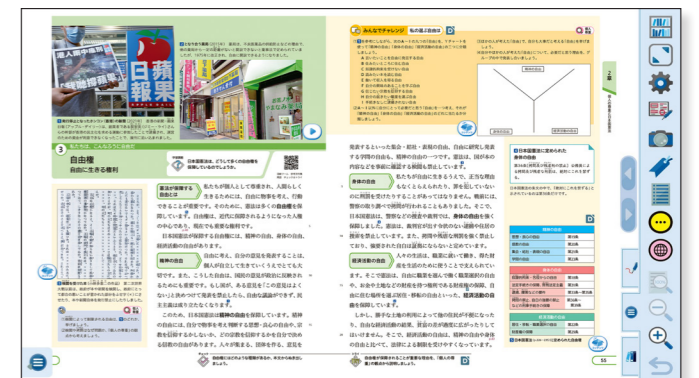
みんなでチャレンジ　私の選ぶ自由

3

自由権

自由に生きる権利

私たちが個人として尊重され、人間らしく生きるためには、自由に物事を考え、行動できることが重要です。そのために、憲法は多くの自由権を保障しています。自由権は、近代に保障されるようになった人権の中心であり、現在でも重要な権利です。

日本国憲法が保障する自由権には、精神の自由、身体の自由、経済活動の自由があります。

精神の自由

自由に考え、自分の意見を発表することは、個人が自立して生きていくうえでとても大切です。また、こうした自由は、民主政治を支えるものでもあります。

発表するといった集会・結社・表現の自由、自由に研究し発表する学問の自由も、精神の自由の一つです。憲法は、国が本の内容などを事前に確認する検閲を禁止しています。

身体の自由

私たちが自由に生きるうえで、正当な理由もなくとらえられたり、罪を犯していないのに刑罰を受けたりすることがあってはなりません。日本国憲法では、身体の自由を強く保障しています。

経済活動の自由

人々の生活は、職業に就いて働き、得た財産を生活のために使うことで成り立っています。そこで憲法は、自由に職業を選んで働く職業選択の自由や、財産を持つ財産権の保障など、経済活動の自由を保障しています。

しかし、経済活動の自由は、ほかの自由に比べて、公共の福祉による制限を受けることが多くなっています。

日本国憲法に定められた身体の自由

精神の自由
身体の自由
経済活動の自由

55